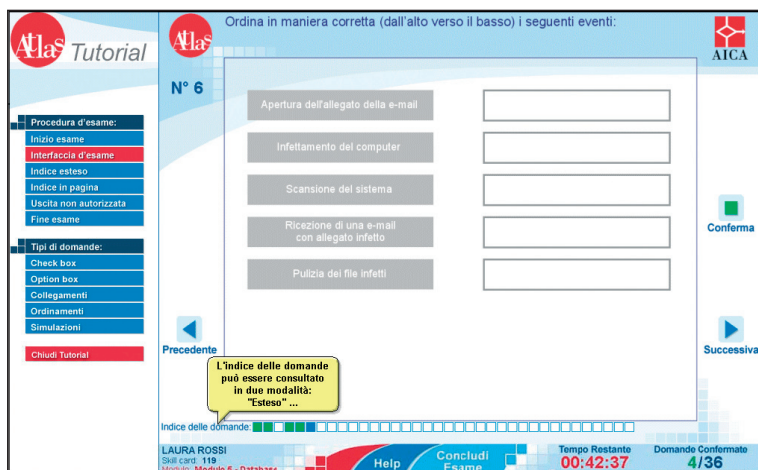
Atlas Tutorial

Procedura d'esame:
Inizio esame
Interfaccia d'esame
Indice esteso
Indice in pagina
Uscita non autorizzata
Fine esame

Tipi di domande:
Check box
Option box
Collegamenti
Ordinamenti
Simulazioni

Chiudi Tutorial

Atlas

Ordina in maniera corretta (dall'alto verso il basso) i seguenti eventi:

AICA

N° 6

Apertura dell'allegato della e-mail
Infettamento del computer
Scansione del sistema
Ricezione di una e-mail con allegato infetto
Pulizia dei file infetti

Conferma

Precedente

Successiva

L'indice delle domande può essere consultato in due modalità: "Esteso" ...

Indice delle domande:

LAURA ROSSI
Skill card: 119
Modulo: Modulo 5 - Database

Help

Concludi Esame

Tempo Restante
00:42:37

Domande Confermate
4/36